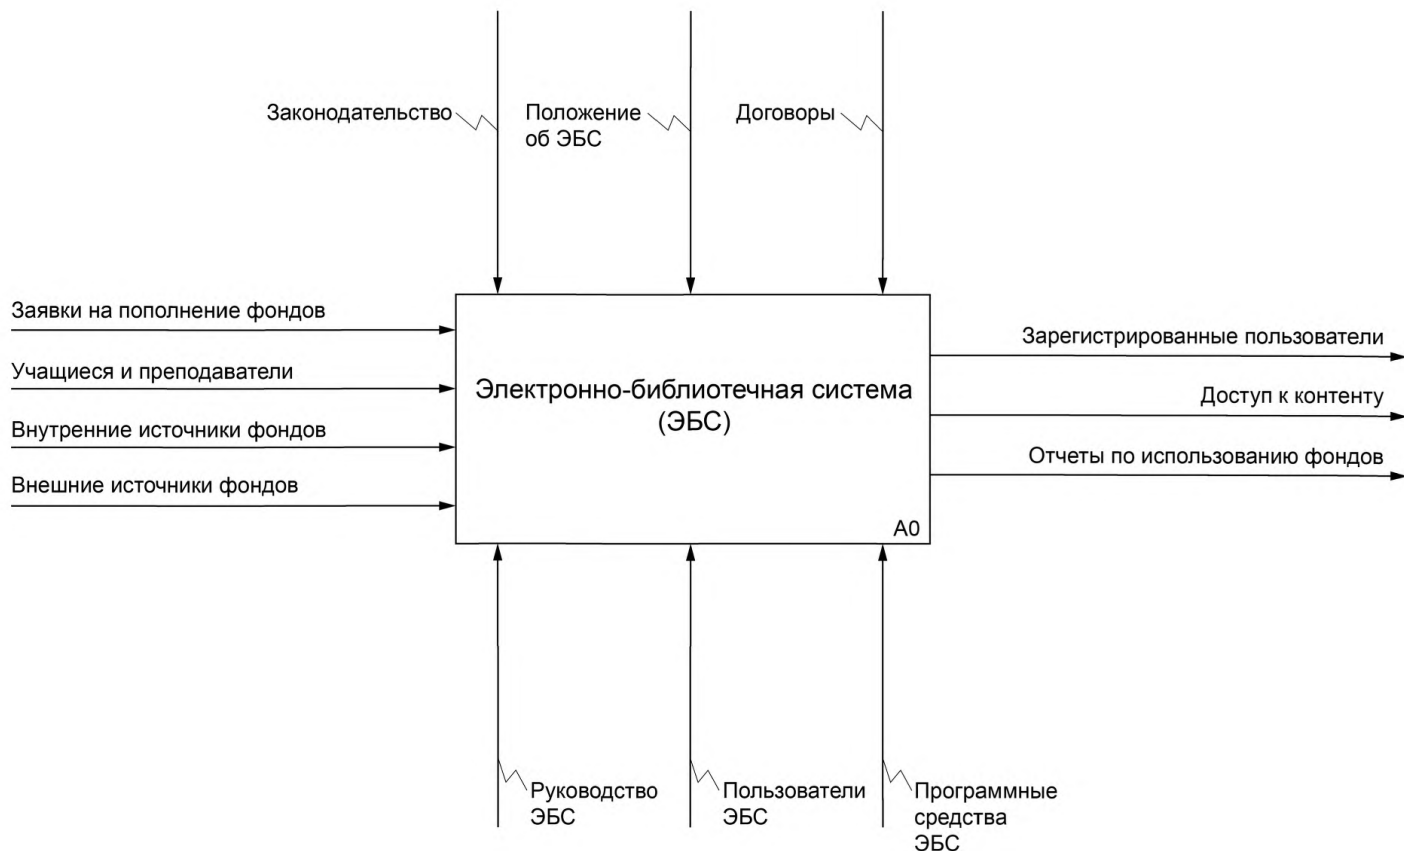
Законодательство

Положение об ЭБС

Договоры

Заявки на пополнение фондов

Учащиеся и преподаватели

Внутренние источники фондов

Внешние источники фондов

Электронно-библиотечная система (ЭБС)

A0

Зарегистрированные пользователи

Доступ к контенту

Отчеты по использованию фондов

Руководство ЭБС

Пользователи ЭБС

Программные средства ЭБС